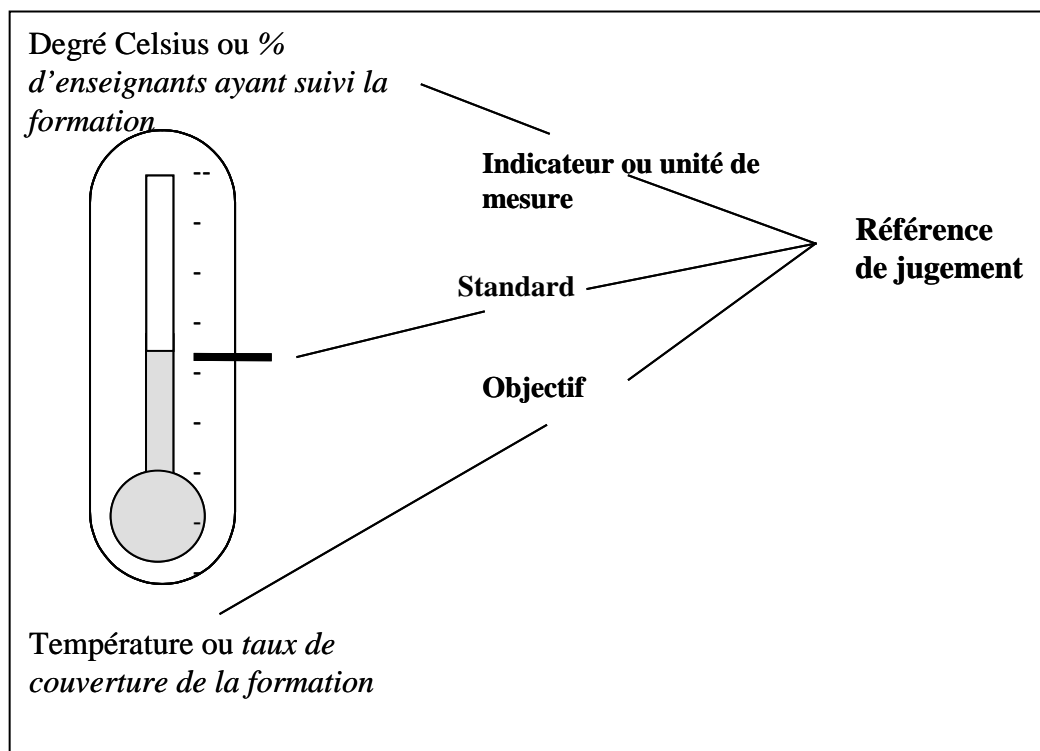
Degré Celsius ou *% d'enseignants ayant suivi la formation*

**Indicateur ou unité de mesure**

**Référence de jugement**

**Standard**

**Objectif**

Température ou *taux de couverture de la formation*